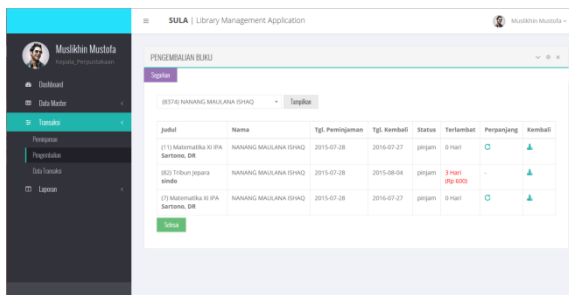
≡ SULA | Library Management Application

Muslikhin Mustofa

Muslikhin Mustofa
Kepala_Perpustakaan

Dashboard
Data Master
Transaksi
Peminjaman
Pengembalian
Data Transaksi
Laporan

PENGEMBALIAN BUKU

Segarkan

(8374) NANANG MAULANA ISHAQ
Tampilkan

| Judul | Nama | Tgl. Peminjaman | Tgl. Kembali | Status | Terlambat | Perpanjang | Kembali |
|---|---|---|---|---|---|---|---|
| (11) Matematika XI IPA Sartono, DR | NANANG MAULANA ISHAQ | 2015-07-28 | 2016-07-27 | pinjam | 0 Hari | | |
| (82) Tribun jepara sindo | NANANG MAULANA ISHAQ | 2015-07-28 | 2015-08-04 | pinjam | 3 Hari (Rp 600) | - | |
| (7) Matematika XI IPA Sartono, DR | NANANG MAULANA ISHAQ | 2015-07-28 | 2016-07-27 | pinjam | 0 Hari | | |

Selesai